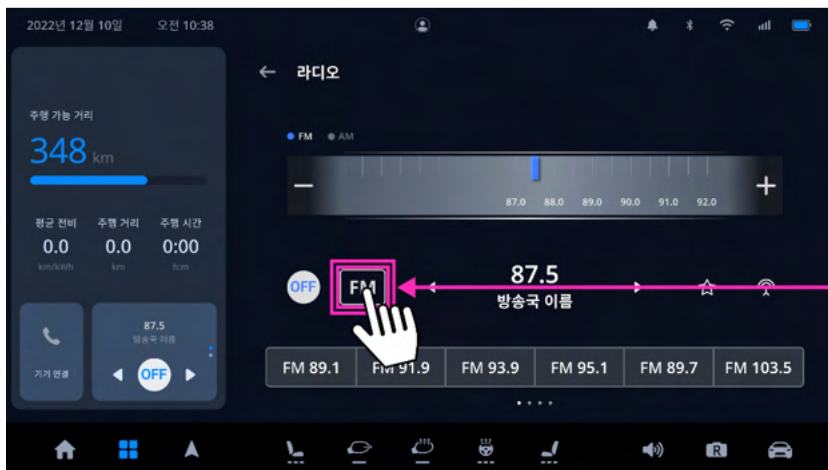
2022년 12월 10일 오전 10:38

← 라디오

주행 가능 거리
348 km

평균 전비 0.0 km/kWh
주행 거리 0.0 km
주행 시간 0:00 h:m

기기 연결

87.5
방송국 이름
OFF

● FM ● AM

87.0 88.0 89.0 90.0 91.0 92.0

OFF FM 87.5 방송국 이름

FM 89.1 FM 91.9 FM 93.9 FM 95.1 FM 89.7 FM 103.5